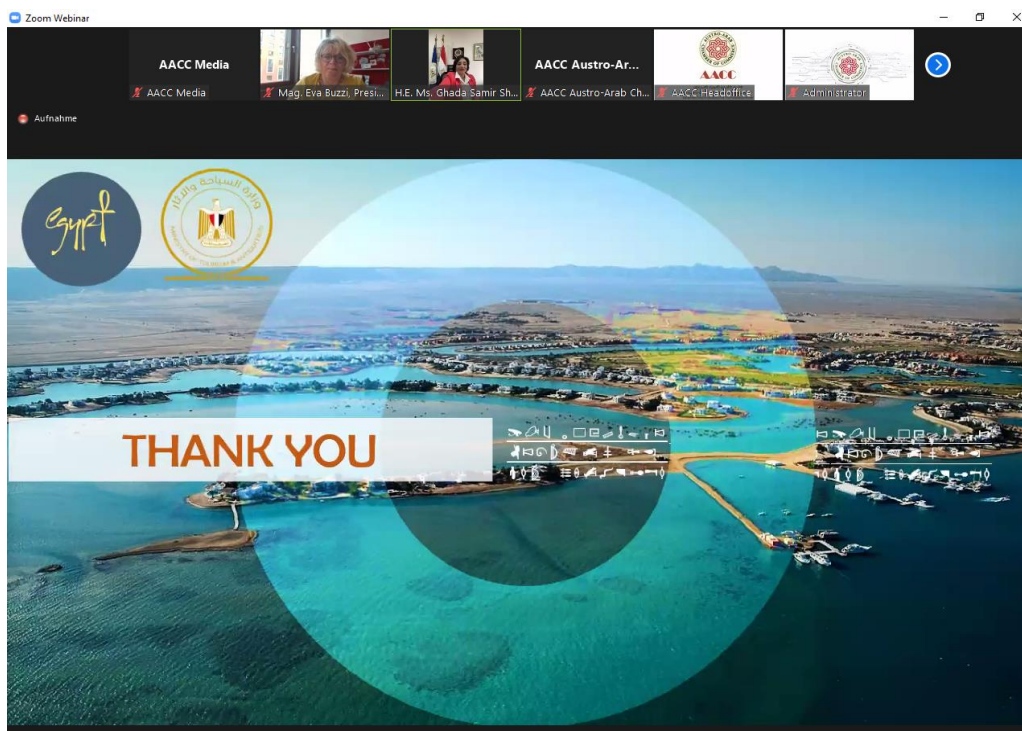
Zoom Webinar

AACC Media

AACC Media

Mag. Eva Buzzi, Presi...

H.E. Ms. Ghada Samir Sh...

AACC Austro-Ar...

AACC Austro-Arab Ch...

AACC

AACC Headoffice

Administrator

Aufnahme

Egypt

وزارة السياحة والآثار

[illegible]

THANK YOU